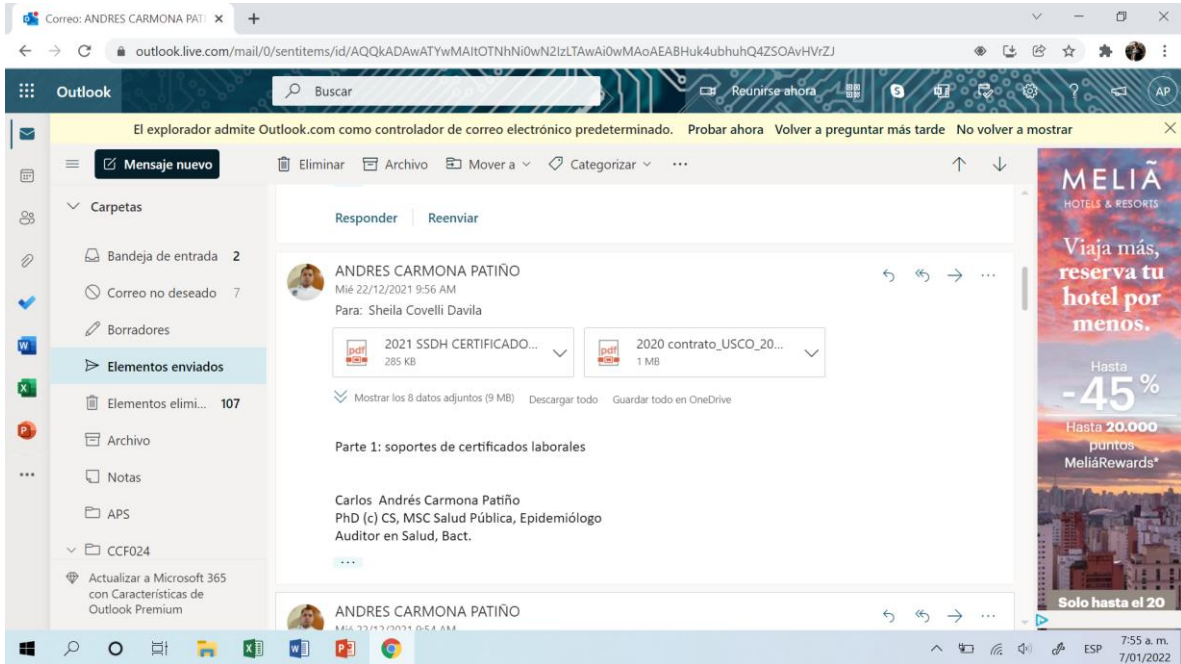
Correo: ANDRES CARMONA PATI ×

outlook.live.com/mail/0/sentitems/id/AQQkADAwATYwMAItOTNhNi0wN2IzLTAwAi0wMAoAEABHuk4ubhuhQ4ZSOAvHVrZJ

Outlook

Buscar

Reunirse ahora

AP

El explorador admite Outlook.com como controlador de correo electrónico predeterminado. Probar ahora Volver a preguntar más tarde No volver a mostrar

Mensaje nuevo

Eliminar Archivo Mover a Categorizar ···

Carpetas

Bandeja de entrada 2

Correo no deseado 7

Borradores

Elementos enviados

Elementos elimi... 107

Archivo

Notas

APS

CCF024

Actualizar a Microsoft 365 con Características de Outlook Premium

Responder Reenviar

ANDRES CARMONA PATIÑO
Mié 22/12/2021 9:56 AM
Para: Sheila Covelli Davila

2021 SSDH CERTIFICADO...
285 KB

2020 contrato_USCO_20...
1 MB

Mostrar los 8 datos adjuntos (9 MB) Descargar todo Guardar todo en OneDrive

Parte 1: soportes de certificados laborales

Carlos Andrés Carmona Patiño
PhD (c) CS, MSC Salud Pública, Epidemiólogo
Auditor en Salud, Bact.

...

ANDRES CARMONA PATIÑO
Mié 22/12/2021 9:54 AM

MELIÃ
HOTELS & RESORTS
Viaja más, reserva tu hotel por menos.
Hasta
-45%
Hasta 20.000 puntos MeliáRewards*
Solo hasta el 20

ESP 7:55 a. m. 7/01/2022